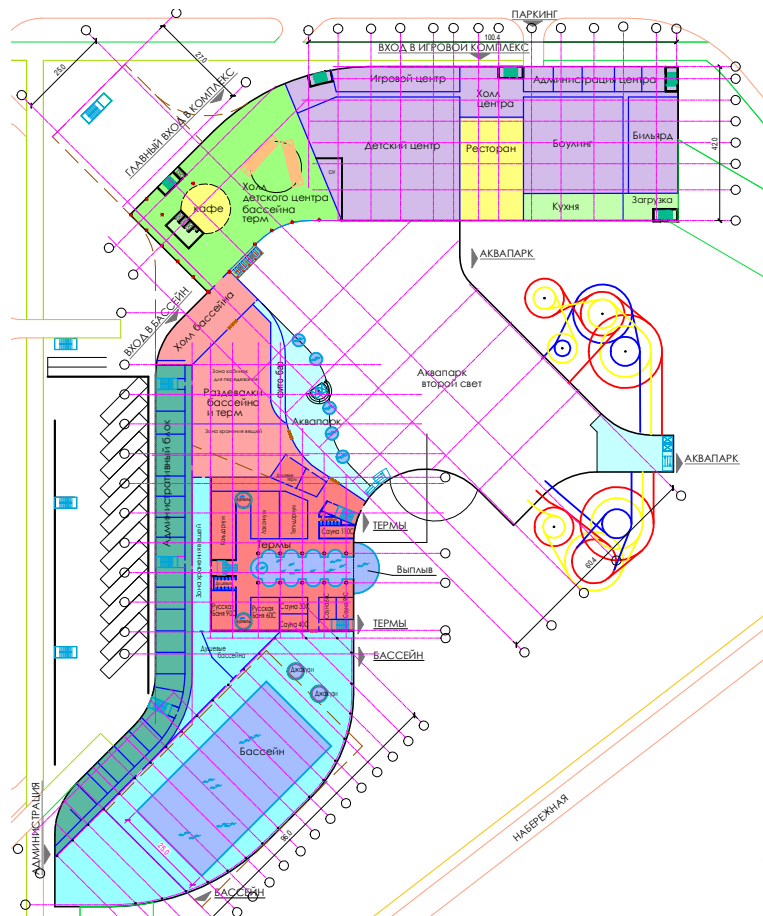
ПАРКИНГ
100.4
ВХОД В ИГРОВОЙ КОМПЛЕКС
250
270
ГЛАВНЫЙ ВХОД В КОМПЛЕКС
Игровой центр
Холл центра
Администрация центра
Детский центр
Ресторан
Боулинг
Бильярд
42.0
Холл детского центра бассейна терм
кафе
Кухня
Загрузка
АКВАПАРК
ВХОД В БАССЕЙН
Холл бассейна
Раздевалки бассейна и терм
Аквапарк второй свет
Аквапарк
Административный блок
АКВАПАРК
Термы
ТЕРМЫ
Сауна 110С
Выплыв
Русская баня 90С
Русская баня 60С
Сауна 30С
Сауна 40С
ТЕРМЫ
БАССЕЙН
Джакузи
Джакузи
Бассейн
НАБЕРЕЖНАЯ
АДМИНИСТРАЦИЯ
БАССЕЙН